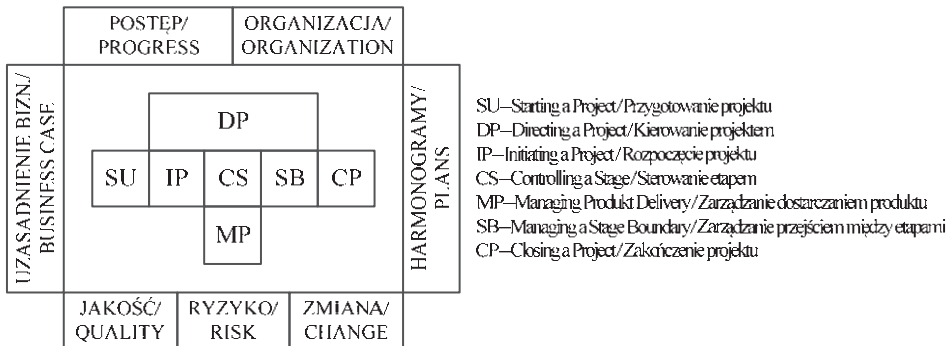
POSTĘP/ PROGRESS

ORGANIZACJA/ ORGANIZATION

UZASADNIENIE BIZN./ BUSINESS CASE

HARMONOGRAMY/ PLANS

DP

SU

IP

CS

SB

CP

MP

JAKOŚĆ/ QUALITY

RYZYKO/ RISK

ZMIANA/ CHANGE

SU—Starting a Project/Przygotowanie projektu
DP—Directing a Project/Kierowanie projektem
IP—Initiating a Project/Rozpoczęcie projektu
CS—Controlling a Stage/Sterowanie etapem
MP—Managing Produkt Delivery/Zarządzanie dostarczaniem produktu
SB—Managing a Stage Boundary/Zarządzanie przejściem między etapami
CP—Closing a Project/Zakończenie projektu